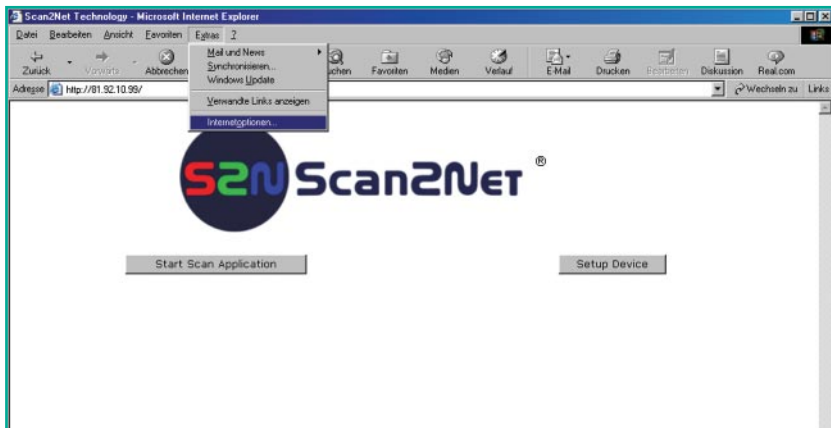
Scan2Net Technology - Microsoft Internet Explorer

Datei Bearbeiten Ansicht Favoriten Extras ?

Zurück Vorwärts Abbrechen

Mail und News
Synchronisieren...
Windows Update
Verwandte Links anzeigen
Internetoptionen...

Suchen Favoriten Medien Verlauf E-Mail Drucken Bearbeiten Diskussion Real.com

Adresse http://81.92.10.99/

Wechseln zu Links

S2N Scan2Net ®

Start Scan Application

Setup Device